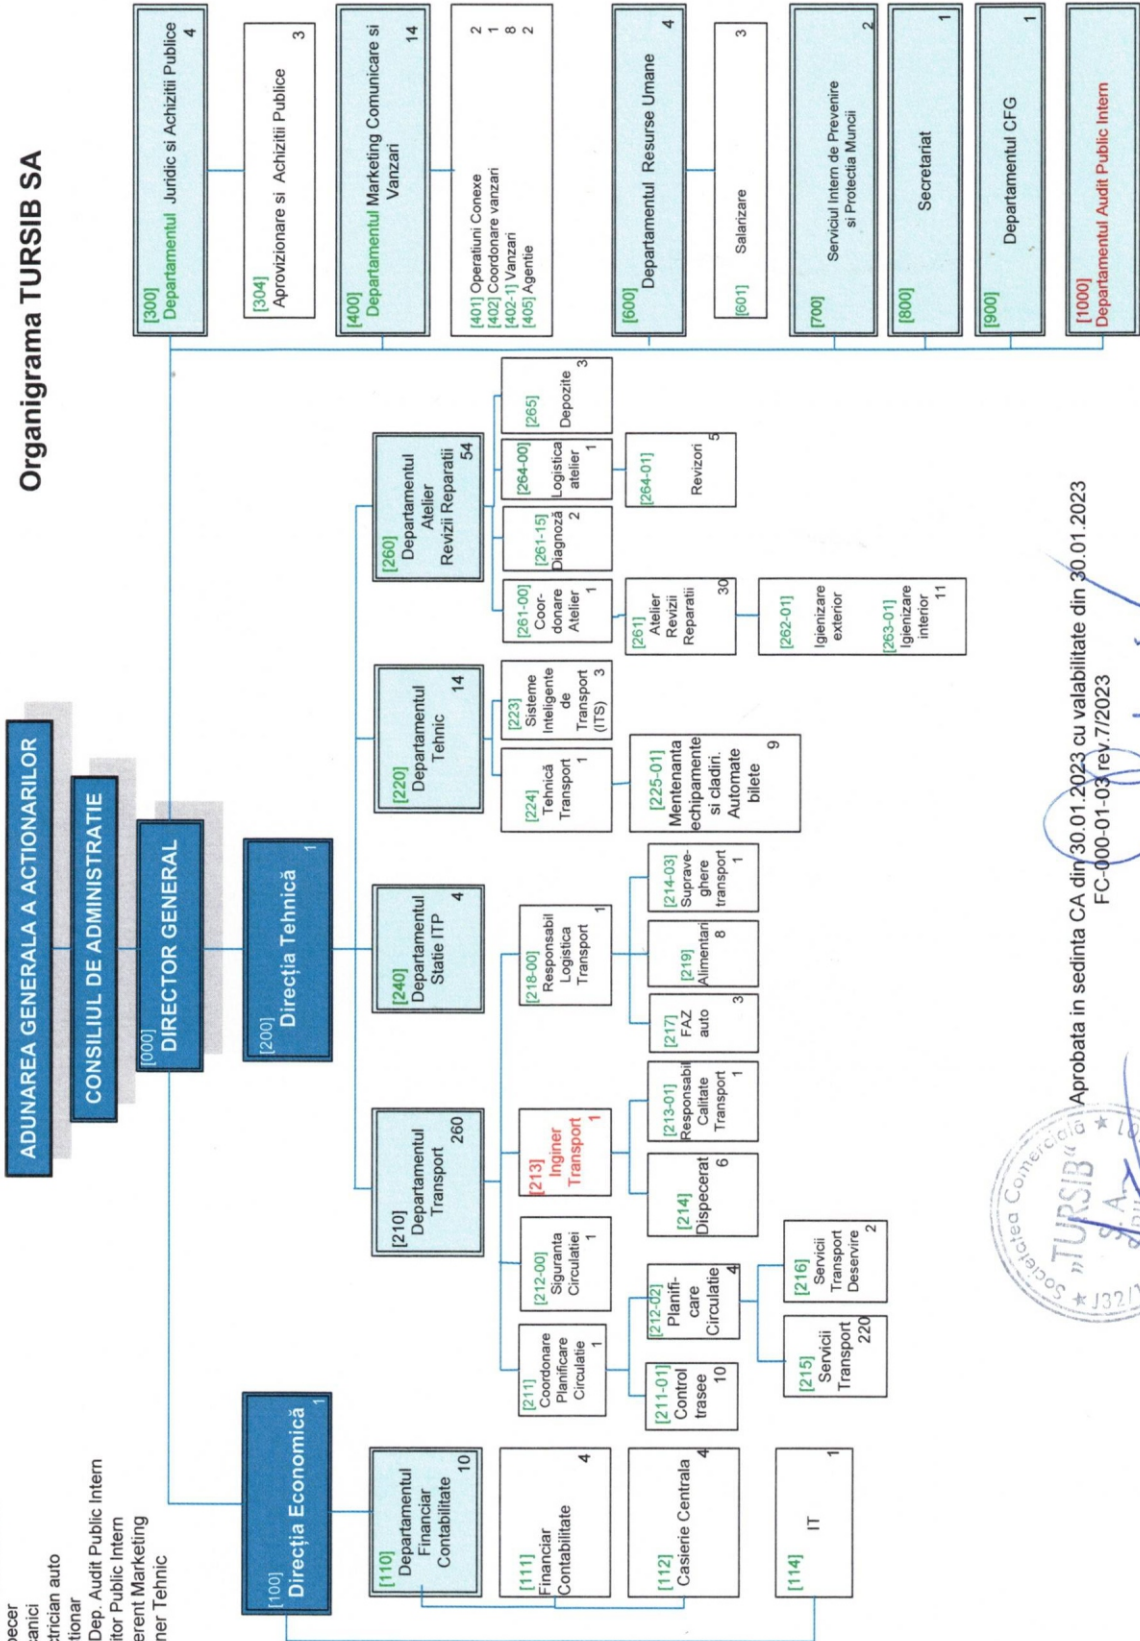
Organigrama TURSIB SA

ADUNAREA GENERALA A ACTIONARILOR

CONSILIUL DE ADMINISTRATIE

[000]
DIRECTOR GENERAL

[200]
Direcția Tehnică 1

[100]
Direcția Economică 1

[300]
Departamentul Juridic si Achizitii Publice 4

[304]
Aprovizionare si Achizitii Publice 3

[400]
Departamentul Marketing Comunicare si Vanzari 14

[401] Operatiuni Conexe 2
[402] Coordonare vanzari 1
[402-1] Vanzari 8
[405] Agentie 2

[600]
Departamentul Resurse Umane 4

[601]
Salarizare 3

[700]
Serviciul Intern de Prevenire si Protectia Muncii 2

[800]
Secretariat 1

[900]
Departamentul CFG 1

[1000]
Departamentul Audit Public Intern

[260]
Departamentul Atelier Revizii Reparatii 54

[261-00] Coor-donare Atelier 1

[261-15] Diagnoză 2

[264-00] Logistica atelier 1

[265] Depozite 3

[264-01] Revizori 5

[261] Atelier Revizii Reparatii 30

[262-01] Igienizare exterior

[263-01] Igienizare interior 11

[220]
Departamentul Tehnic 14

[224] Tehnică Transport 1

[223] Sisteme Inteligente de Transport (ITS) 3

[225-01] Mentenanta echipamente si cladiri. Automate bilete 9

[240]
Departamentul Statie ITP 4

[218-00] Responsabil Logistica Transport 1

[217] FAZ auto 3

[219] Alimentari 8

[214-03] Suprave-ghere transport 1

[210]
Departamentul Transport 260

[213] Inginer Transport 1

[213-01] Responsabil Caltate Transport 1

[214] Dispecerat 6

[212-00] Siguranta Circulatiei 1

[211] Coordonare Planificare Circulatie 1

[211-01] Control trasee 10

[212-02] Planifi-care Circulatie 4

[215] Servicii Transport 220

[216] Servicii Transport Deservire 2

[110]
Departamentul Financiar Contabilitate 10

[111]
Financiar Contabilitate 4

[112]
Casierie Centrala 4

[114]
IT 1

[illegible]ecer
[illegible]anici
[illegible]trician auto
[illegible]tionar
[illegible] Dep. Audit Public Intern
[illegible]itor Public Intern
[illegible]erent Marketing
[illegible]ner Tehnic

Aprobata in sedinta CA din 30.01.2023 cu valabilitate din 30.01.2023
FC-000-01-03 rev.7/2023

Societatea Comercială „TURSIB" S.A. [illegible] J32/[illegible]